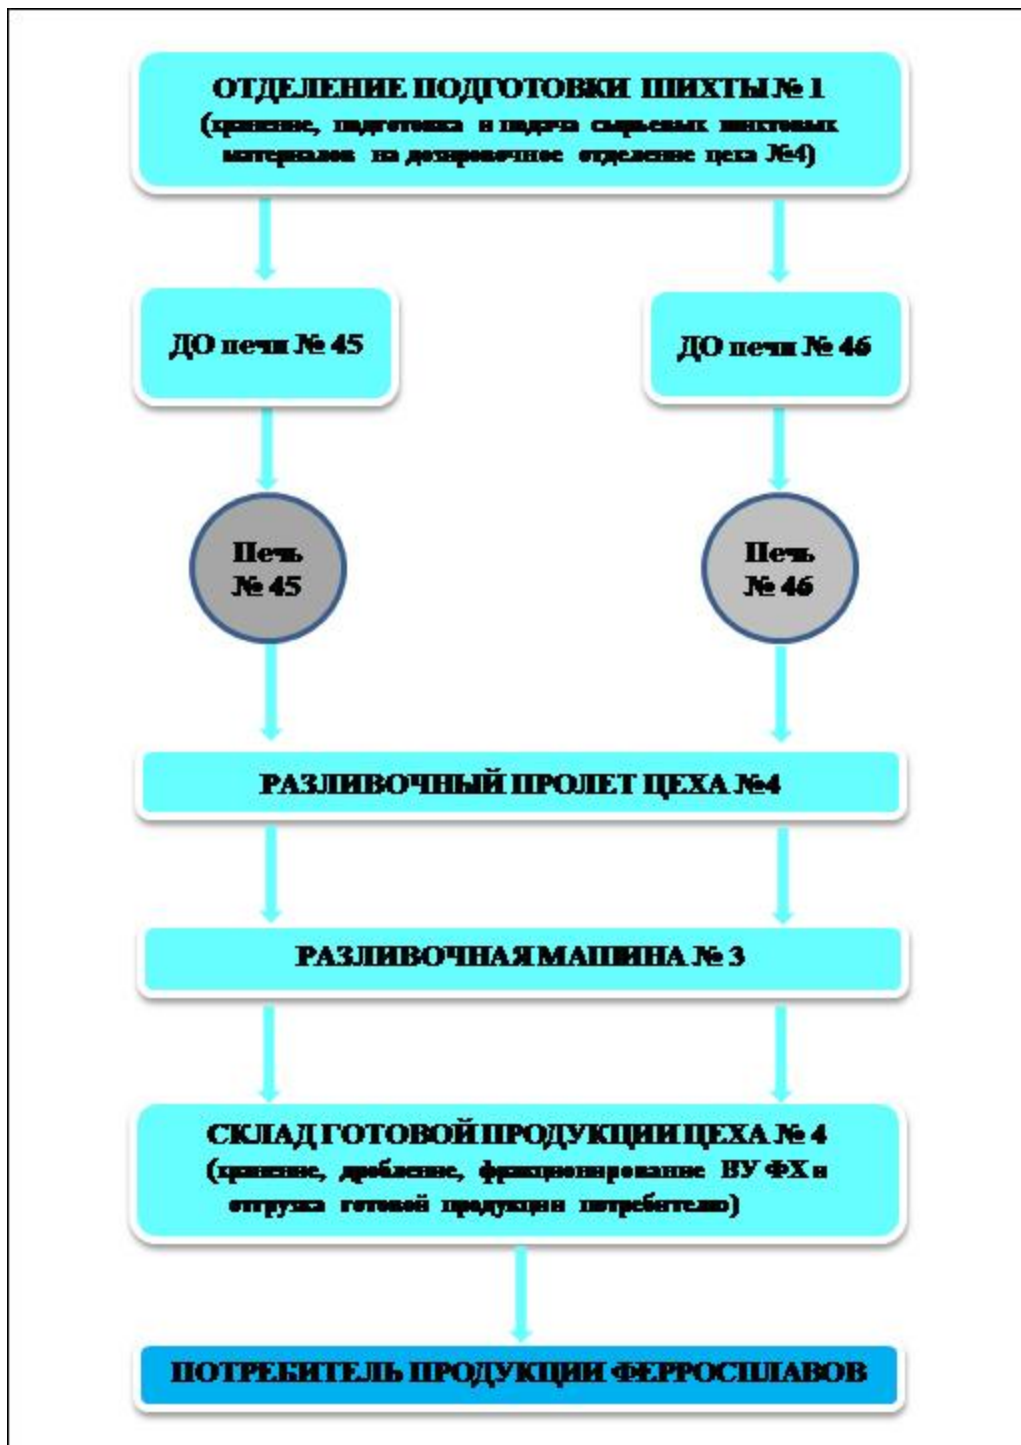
ОТДЕЛЕНИЕ ПОДГОТОВКИ ШИХТЫ № 1
(хранение, подготовка и подача сырьевых шихтовых материалов на дозировочное отделение цеха №4)

ДО печи № 45

ДО печи № 46

Печь
№ 45

Печь
№ 46

РАЗЛИВОЧНЫЙ ПРОЛЕТ ЦЕХА №4

РАЗЛИВОЧНАЯ МАШИНА № 3

СКЛАД ГОТОВОЙ ПРОДУКЦИИ ЦЕХА № 4
(хранение, дробление, фракционирование ВУ ФХ и отгрузка готовой продукции потребителю)

ПОТРЕБИТЕЛЬ ПРОДУКЦИИ ФЕРРОСПЛАВОВ